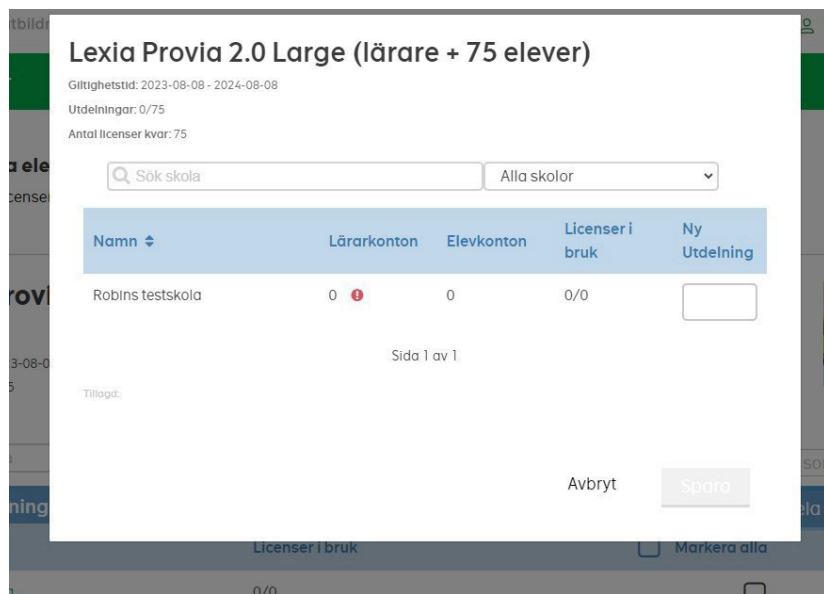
tbildn

Lexia Provia 2.0 Large (lärare + 75 elever)

Giltighetstid: 2023-08-08 - 2024-08-08

Utdelningar: 0/75

Antal licenser kvar: 75

a ele
censer

Sök skola

Alla skolor

| Namn ⇕ | Lärarkonton | Elevkonton | Licenser i bruk | Ny Utdelning |
|---|---|---|---|---|
| Robins testskola | 0 | 0 | 0/0 | |

rovi

3-08-0
5

Sida 1 av 1

Tillagd:

Avbryt

Spara

ning

ela

Licenser i bruk

Markera alla

0/0